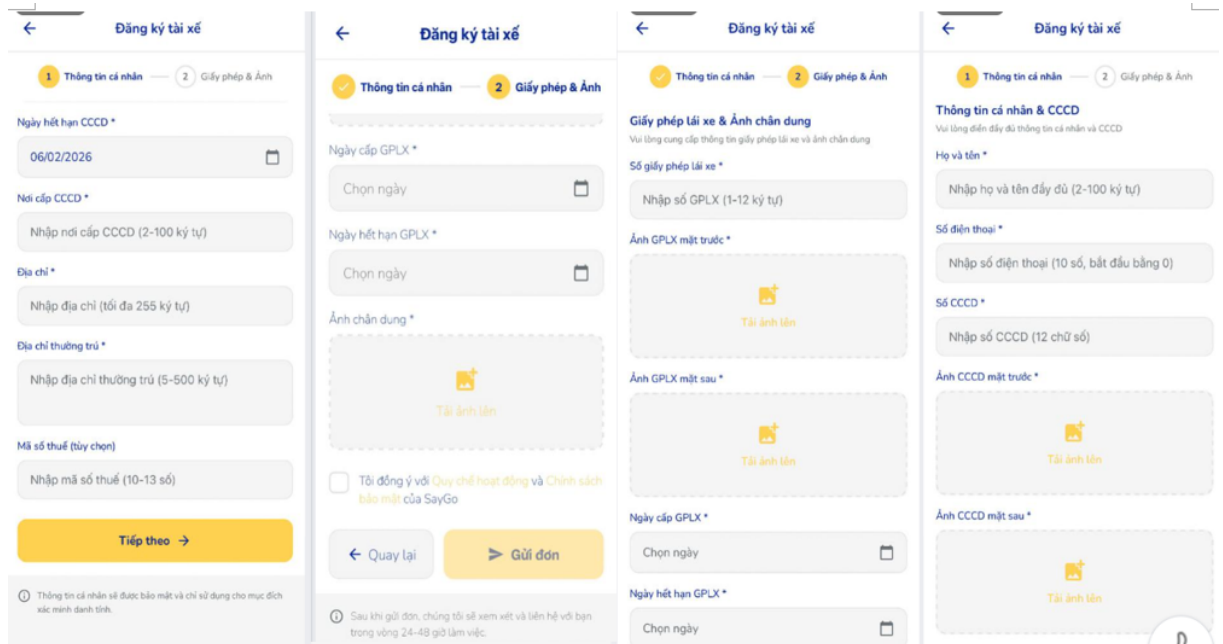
Đăng ký tài xế

1 Thông tin cá nhân 2 Giấy phép & Ảnh

Ngày hết hạn CCCD *

06/02/2026

Nơi cấp CCCD *

Nhập nơi cấp CCCD (2-100 ký tự)

Địa chỉ *

Nhập địa chỉ (tối đa 255 ký tự)

Địa chỉ thường trú *

Nhập địa chỉ thường trú (5-500 ký tự)

Mã số thuế (tùy chọn)

Nhập mã số thuế (10-13 số)

Tiếp theo →

Thông tin cá nhân sẽ được bảo mật và chỉ sử dụng cho mục đích xác minh danh tính.

Đăng ký tài xế

Thông tin cá nhân 2 Giấy phép & Ảnh

Ngày cấp GPLX *

Chọn ngày

Ngày hết hạn GPLX *

Chọn ngày

Ảnh chân dung *

Tải ảnh lên

Tôi đồng ý với Quy chế hoạt động và Chính sách bảo mật của SayGo

← Quay lại

Gửi đơn

Sau khi gửi đơn, chúng tôi sẽ xem xét và liên hệ với bạn trong vòng 24-48 giờ làm việc.

Đăng ký tài xế

Thông tin cá nhân 2 Giấy phép & Ảnh

Giấy phép lái xe & Ảnh chân dung

Vui lòng cung cấp thông tin giấy phép lái xe và ảnh chân dung

Số giấy phép lái xe *

Nhập số GPLX (1-12 ký tự)

Ảnh GPLX mặt trước *

Tải ảnh lên

Ảnh GPLX mặt sau *

Tải ảnh lên

Ngày cấp GPLX *

Chọn ngày

Ngày hết hạn GPLX *

Chọn ngày

Đăng ký tài xế

1 Thông tin cá nhân 2 Giấy phép & Ảnh

Thông tin cá nhân & CCCD

Vui lòng điền đầy đủ thông tin cá nhân và CCCD

Họ và tên *

Nhập họ và tên đầy đủ (2-100 ký tự)

Số điện thoại *

Nhập số điện thoại (10 số, bắt đầu bằng 0)

Số CCCD *

Nhập số CCCD (12 chữ số)

Ảnh CCCD mặt trước *

Tải ảnh lên

Ảnh CCCD mặt sau *

Tải ảnh lên